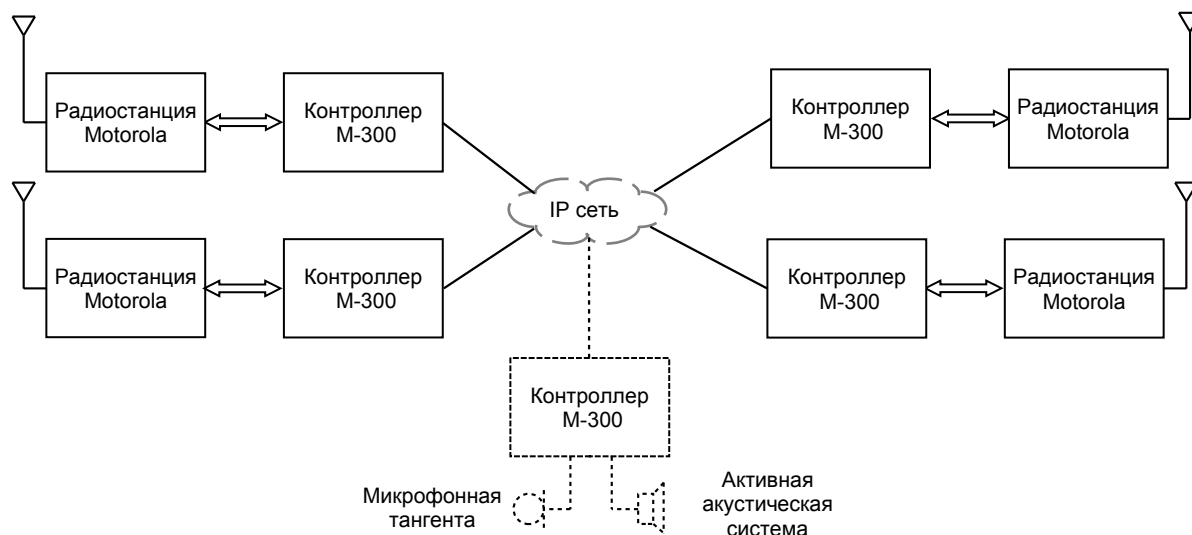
Радиостанция Motorola

Контроллер M-300

Контроллер M-300

Радиостанция Motorola

IP сеть

Радиостанция Motorola

Контроллер M-300

Контроллер M-300

Радиостанция Motorola

Контроллер M-300

Микрофонная тангента

Активная акустическая система